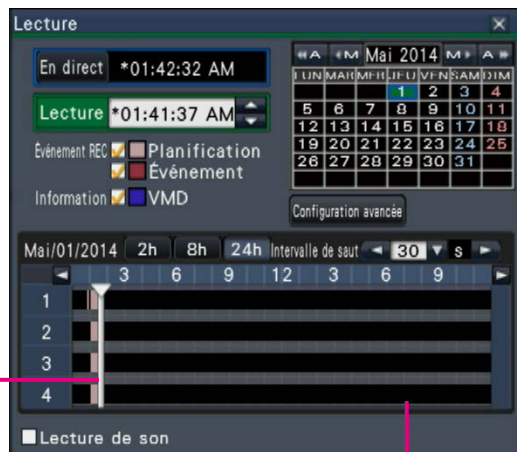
Lecture

En direct *01:42:32 AM

Lecture *01:41:37 AM

Événement REC Planification
Événement

Information VMD

◄◄A ◄M Mai 2014 M► A►►

| LUN | MAR | MER | JEU | VEN | SAM | DIM |
|---|---|---|---|---|---|---|
| | | | 1 | 2 | 3 | 4 |
| 5 | 6 | 7 | 8 | 9 | 10 | 11 |
| 12 | 13 | 14 | 15 | 16 | 17 | 18 |
| 19 | 20 | 21 | 22 | 23 | 24 | 25 |
| 26 | 27 | 28 | 29 | 30 | 31 | |

Configuration avancée

Mai/01/2014 2h 8h 24h Intervalle de saut ◄ 30 ▼ s ►

3 6 9 12 3 6 9

1
2
3
4

Lecture de son